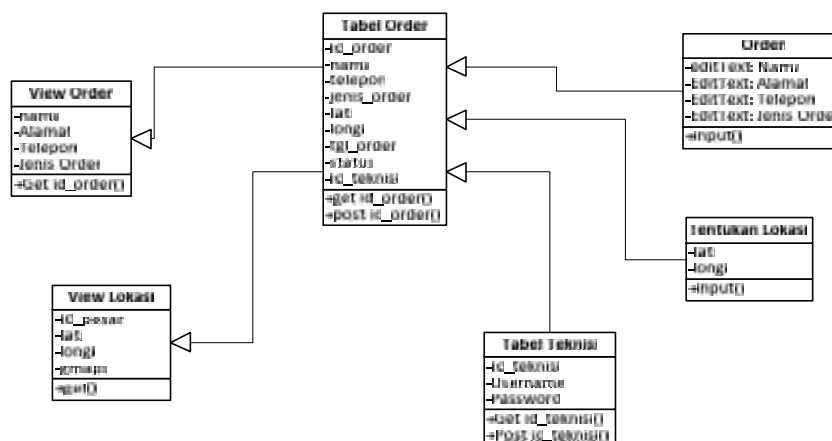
Tabel Order
-id_order
-nama
-telepon
-jenis_order
-lat
-longi
-tgl_order
-status
-id_teknisi
+get id_order()
+post id_order()

View Order
-nama
-Alamat
-Telepon
-Jenis Order
+Get id_order()

Order
-editText: Nama
-EditText: Alamat
-EditText: Telepon
-EditText: Jenis Order
+input()

Tentukan Lokasi
-lat
-longi
+input()

View Lokasi
-id_pesan
-lat
-longi
-gmaps
+get()

Tabel Teknisi
-id_teknisi
-Username
-Password
+Get id_teknisi()
+Post id_teknisi()